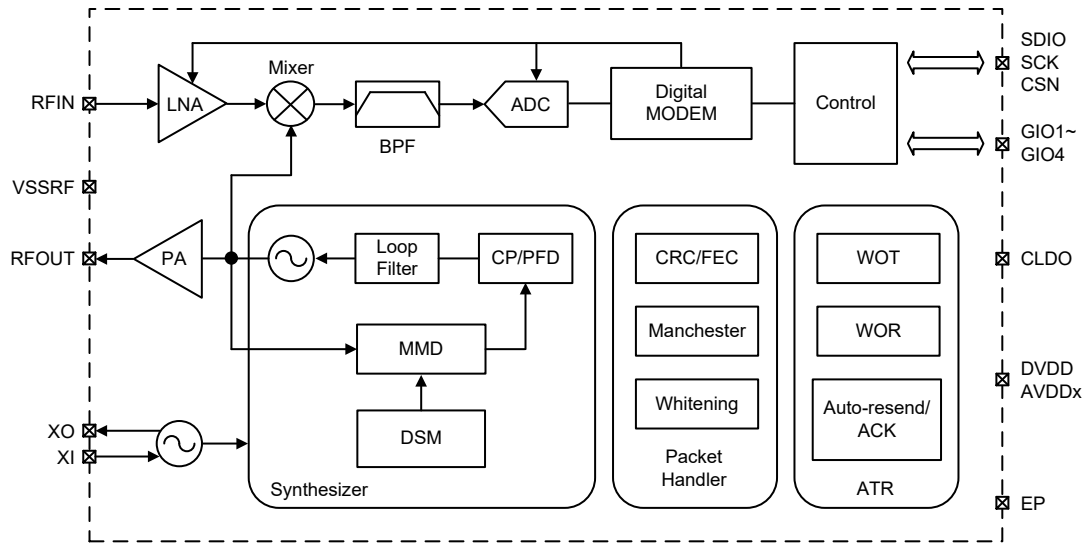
RFIN
LNA
Mixer
BPF
ADC
Digital MODEM
Control
SDIO
SCK
CSN
GIO1~
GIO4
VSSRF
RFOUT
PA
Loop Filter
CP/PFD
MMD
DSM
Synthesizer
CRC/FEC
Manchester
Whitening
Packet Handler
WOT
WOR
Auto-resend/ ACK
ATR
CLDO
DVDD
AVDDx
XO
XI
EP